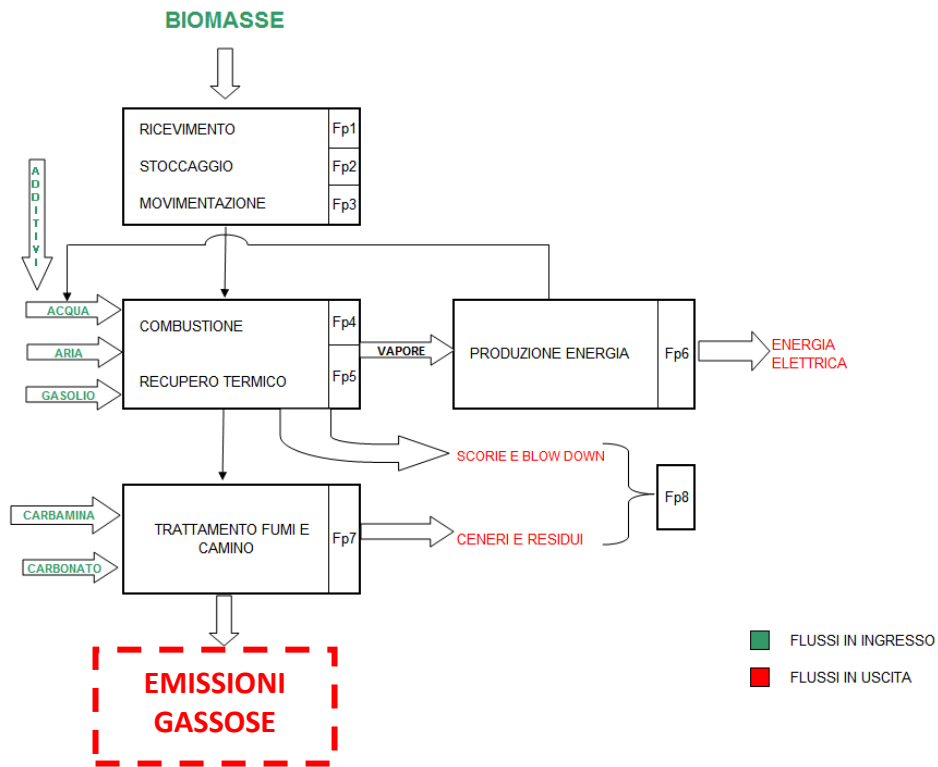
BIOMASSE

RICEVIMENTO Fp1
STOCCAGGIO Fp2
MOVIMENTAZIONE Fp3

ADDITIVI

ACQUA
ARIA
GASOLIO

COMBUSTIONE Fp4
RECUPERO TERMICO Fp5

VAPORE

PRODUZIONE ENERGIA Fp6

ENERGIA ELETTRICA

SCORIE E BLOW DOWN

Fp8

CARBAMINA
CARBONATO

TRATTAMENTO FUMI E CAMINO Fp7

CENERI E RESIDUI

EMISSIONI GASSOSE

FLUSSI IN INGRESSO
FLUSSI IN USCITA